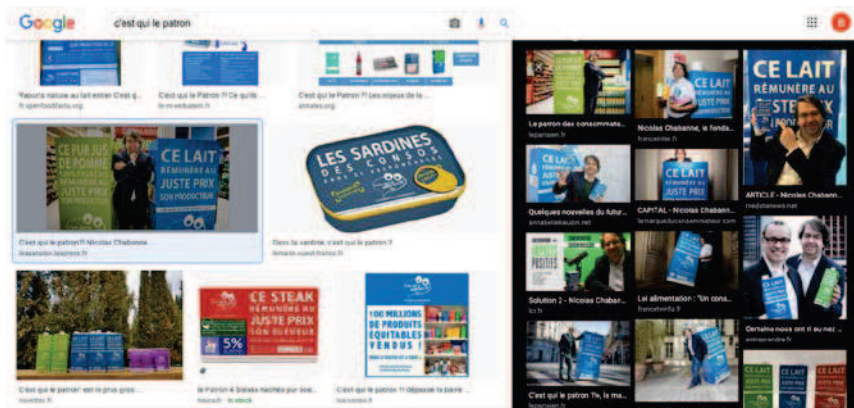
Google c'est qui le patron

Yaourts nature au lait entier C'est q...
fr.openfoodfacts.org

C'est qui le Patron ?! Ce qu'ils ...
fr.m.wikipedia.fr

C'est qui le Patron ?! Les enjeux de la ...
annales.org

CE JUS DE POMME
CE LAIT RÉMUNÈRE AU JUSTE PRIX SON PRODUCTEUR

C'est qui le patron?! Nicolas Chabanne ...
lesaisondes.blogspot.fr

LES SARDINES DES CONSOS

Dans la sardine, c'est qui le patron ?
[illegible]

CE STEAK RÉMUNÈRE AU JUSTE PRIX SON ÉLEVEUR

5%

100 MILLIONS DE PRODUITS ÉQUITABLES VENDUS !

C'est qui le patron' est le plus gros ...
nouvelles.fr

le Patron à Siatebs hachés pur boeuf
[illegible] - In stock

C'est qui le patron?! dépasse la barre ...
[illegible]

Le patron des consommat...
leparisien.fr

Nicolas Chabanne, le fonda...
franceinter.fr

CE LAIT RÉMUNÈRE AU JUSTE PRIX SON PRODUCTEUR

CE LAIT RÉMUNÈRE AU STEAK

ARTICLE - Nicolas Chabann...
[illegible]

Quelques nouvelles du futur...
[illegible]

CAPITAL - Nicolas Chabann...
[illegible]

Solution 2 - Nicolas Chabar...
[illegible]

Lei alimentation : "Un cons...
francetvinfo.fr

Certaine nous ont il eu nez ...
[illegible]

C'est qui le patron ?!, la ma...
leparisien.fr

CE LAIT JUSTE PRIX